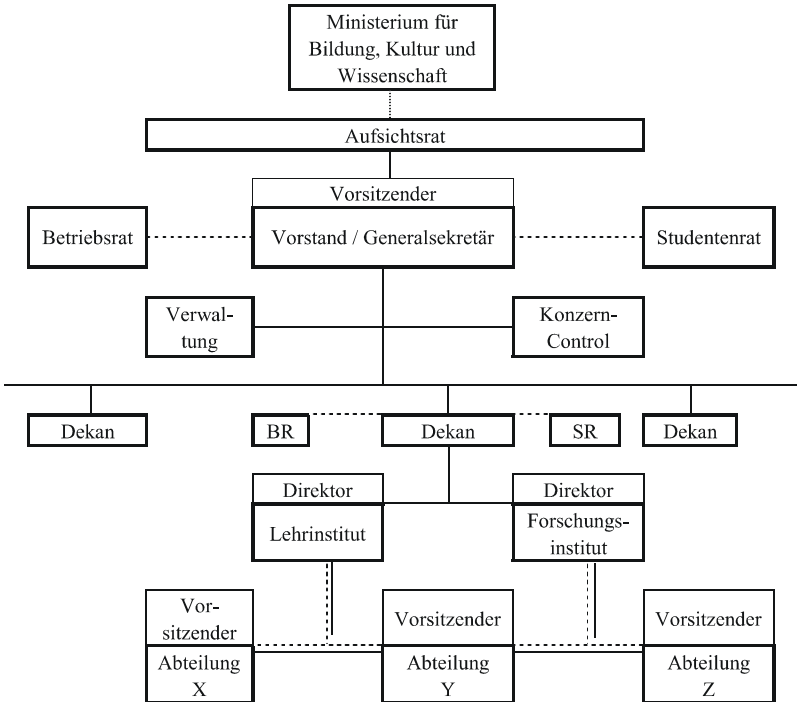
Ministerium für Bildung, Kultur und Wissenschaft

Aufsichtsrat

Vorsitzender

Betriebsrat

Vorstand / Generalsekretär

Studentenrat

Verwaltung

Konzern-Control

Dekan

BR

Dekan

SR

Dekan

Direktor

Lehrinstitut

Direktor

Forschungsinstitut

Vorsitzender

Abteilung X

Vorsitzender

Abteilung Y

Vorsitzender

Abteilung Z